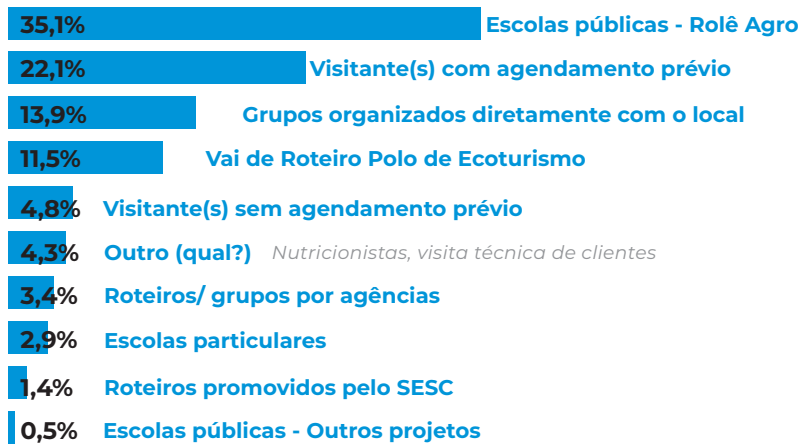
35,1% Escolas públicas - Rolê Agro
22,1% Visitante(s) com agendamento prévio
13,9% Grupos organizados diretamente com o local
11,5% Vai de Roteiro Polo de Ecoturismo
4,8% Visitante(s) sem agendamento prévio
4,3% Outro (qual?) Nutricionistas, visita técnica de clientes
3,4% Roteiros/ grupos por agências
2,9% Escolas particulares
1,4% Roteiros promovidos pelo SESC
0,5% Escolas públicas - Outros projetos